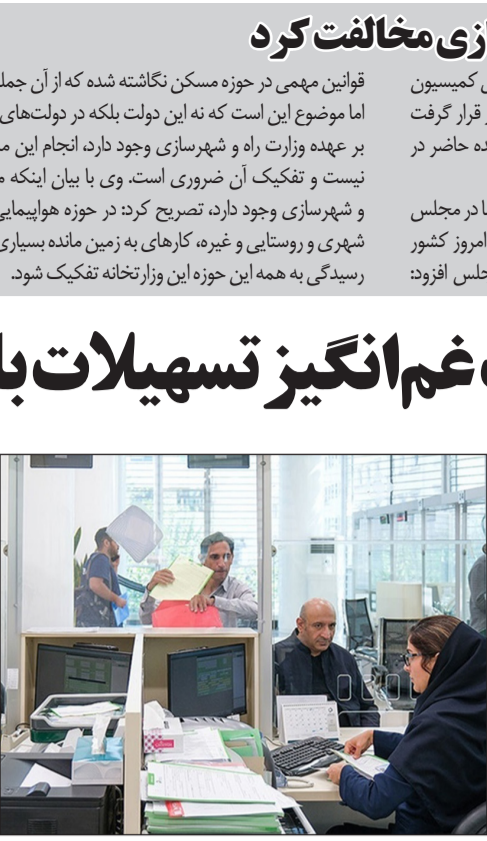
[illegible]زی مخالفت کرد

قوانین مهمی در حوزه مسکن نگاشته شده که از آن جمل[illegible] اما موضوع این است که نه این دولت بلکه در دولت‌های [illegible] بر عهده وزارت راه و شهرسازی وجود دارد، انجام این م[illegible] نیست و تفکیک آن ضروری است. وی با بیان اینکه م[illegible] و شهرسازی وجود دارد، تصریح کرد: در حوزه هواپیمای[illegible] شهری و روستایی و غیره، کارهای به زمین مانده بسیار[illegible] رسیدگی به همه این حوزه این وزارتخانه تفکیک شود.

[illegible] کمیسیون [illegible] قرار گرفت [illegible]ده حاضر در

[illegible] در مجلس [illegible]مروز کشور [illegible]جلس افزود:

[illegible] غم‌انگیز تسهیلات با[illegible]